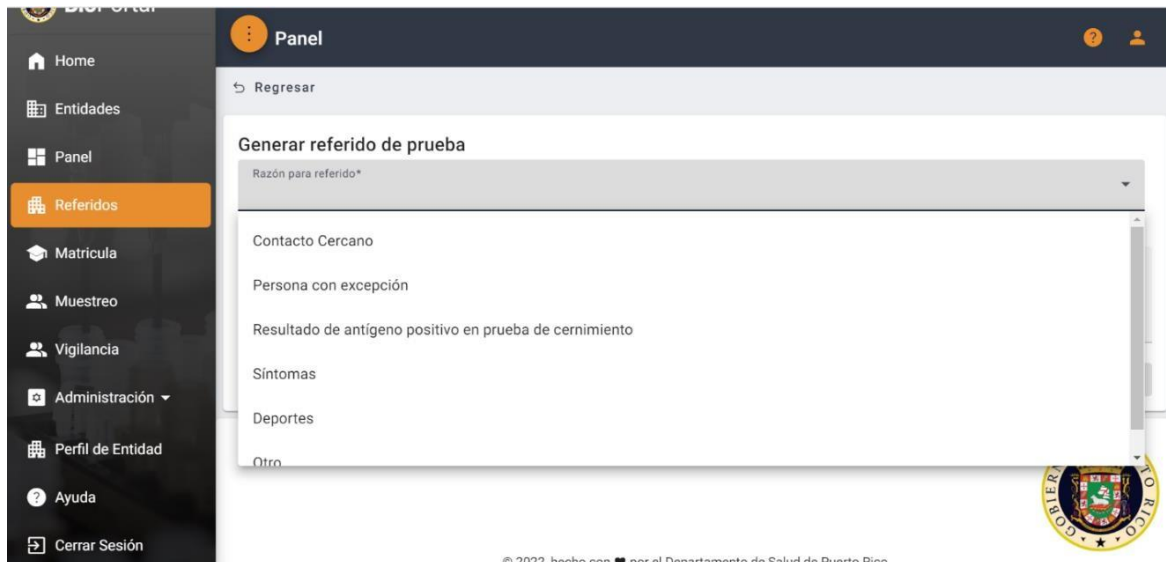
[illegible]

Home

Entidades

Panel

Referidos

Matricula

Muestreo

Vigilancia

Administración

Perfil de Entidad

Ayuda

Cerrar Sesión

Panel

Regresar

Generar referido de prueba

Razón para referido*

Contacto Cercano

Persona con excepción

Resultado de antígeno positivo en prueba de cernimiento

Síntomas

Deportes

Otro

GOBIERN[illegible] O RICO

© 2022 hecho con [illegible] por el Departamento de Salud de Puerto Rico